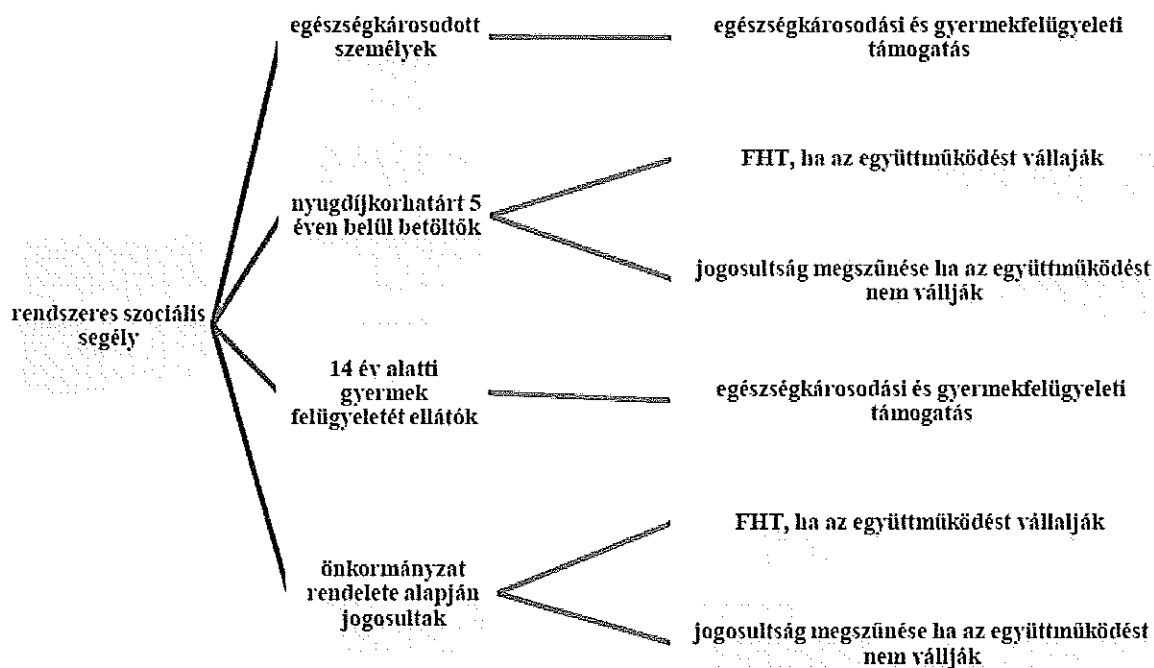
rendszeres szociális segély

egészségkárosodott személyek

egészségkárosodási és gyermekfelügyeleti támogatás

nyugdíjkorhatárt 5 éven belül betöltők

FHT, ha az együttműködést vállaják

jogosultság megszűnése ha az együttműködést nem vállják

14 év alatti gyermek felügyeletét ellátók

egészségkárosodási és gyermekfelügyeleti támogatás

önkormányzat rendelete alapján jogosultak

FHT, ha az együttműködést vállalják

jogosultság megszűnése ha az együttműködést nem vállják